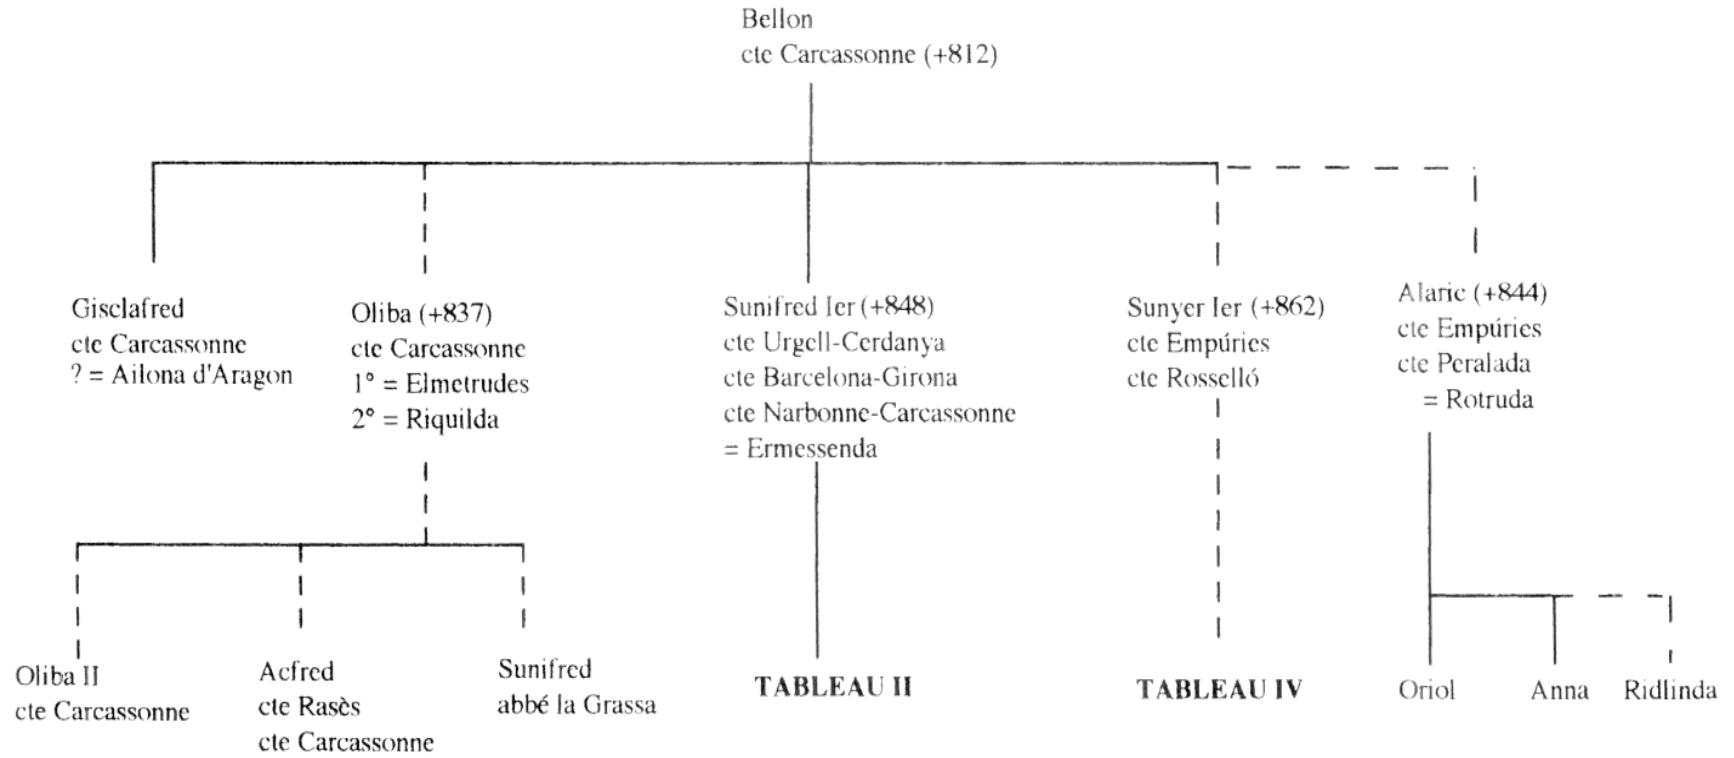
Bellon
cte Carcassonne (+812)

Gisclafred
cte Carcassonne
? = Ailona d'Aragon

Oliba (+837)
cte Carcassonne
1° = Elmetrudes
2° = Riquilda

Sunifred Ier (+848)
cte Urgell-Cerdanya
cte Barcelona-Girona
cte Narbonne-Carcassonne
= Ermessenda

Sunyer Ier (+862)
cte Empúries
cte Rosselló

Alaric (+844)
cte Empúries
cte Peralada
= Rotruda

Oliba II
cte Carcassonne

Acfred
cte Rasès
cte Carcassonne

Sunifred
abbé la Grassa

TABLEAU II

TABLEAU IV

Oriol

Anna

Ridlinda